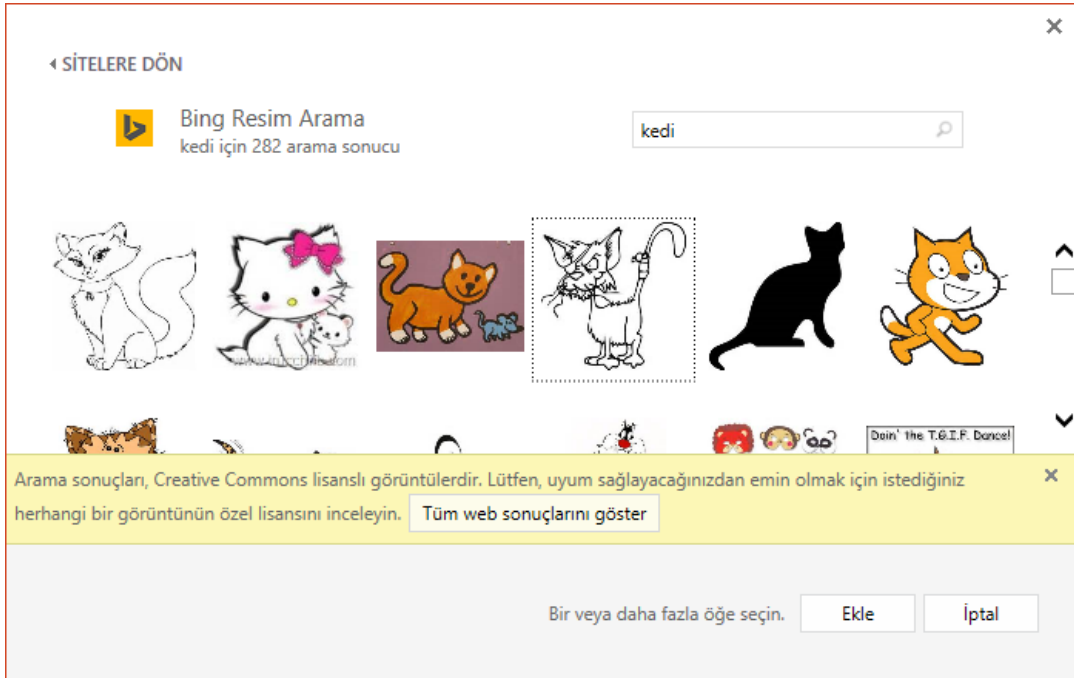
×

◂ SİTELERE DÖN

Bing Resim Arama
kedi için 282 arama sonucu

kedi

Doin' the T.G.I.F. Dance!

Arama sonuçları, Creative Commons lisanslı görüntülerdir. Lütfen, uyum sağlayacağınızdan emin olmak için istediğiniz herhangi bir görüntünün özel lisansını inceleyin. Tüm web sonuçlarını göster

×

Bir veya daha fazla öğe seçin. Ekle İptal